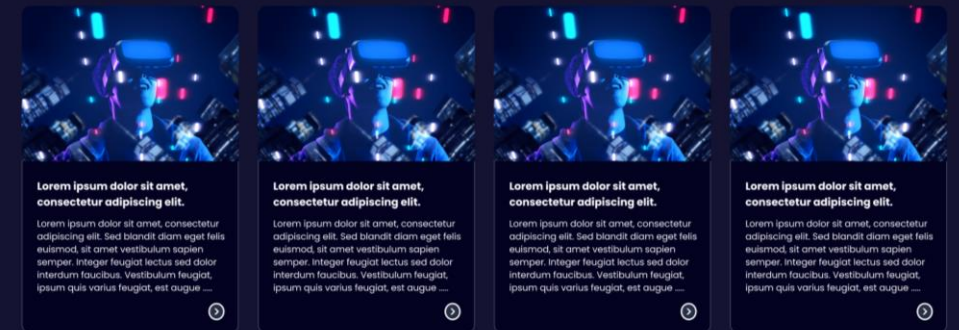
Lorem ipsum dolor sit amet, consectetur adipiscing elit.

Lorem ipsum dolor sit amet, consectetur adipiscing elit. Sed blandit diam eget felis euismod, sit amet vestibulum sapien semper. Integer feugiat lectus sed dolor interdum faucibus. Vestibulum feugiat, ipsum quis varius feugiat, est augue ....

Lorem ipsum dolor sit amet, consectetur adipiscing elit.

Lorem ipsum dolor sit amet, consectetur adipiscing elit. Sed blandit diam eget felis euismod, sit amet vestibulum sapien semper. Integer feugiat lectus sed dolor interdum faucibus. Vestibulum feugiat, ipsum quis varius feugiat, est augue ....

Lorem ipsum dolor sit amet, consectetur adipiscing elit.

Lorem ipsum dolor sit amet, consectetur adipiscing elit. Sed blandit diam eget felis euismod, sit amet vestibulum sapien semper. Integer feugiat lectus sed dolor interdum faucibus. Vestibulum feugiat, ipsum quis varius feugiat, est augue ....

Lorem ipsum dolor sit amet, consectetur adipiscing elit.

Lorem ipsum dolor sit amet, consectetur adipiscing elit. Sed blandit diam eget felis euismod, sit amet vestibulum sapien semper. Integer feugiat lectus sed dolor interdum faucibus. Vestibulum feugiat, ipsum quis varius feugiat, est augue ....